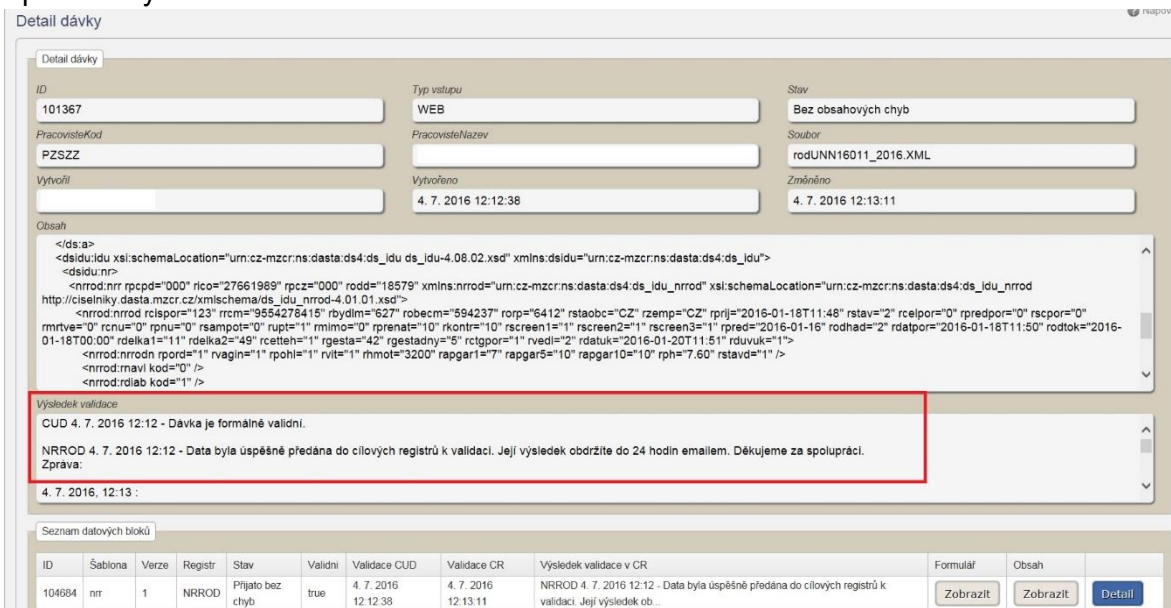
Detail dávky

Nápov

Detail dávky

ID
101367

Typ vstupu
WEB

Stav
Bez obsahových chyb

PracovisteKod
PZSZZ

PracovisteNazev

Soubor
rodUNN16011_2016.XML

Vytvořil

Vytvořeno
4. 7. 2016 12:12:38

Změněno
4. 7. 2016 12:13:11

Obsah
</ds:a>
<dsidu:idu xsi:schemaLocation="urn:cz-mzcr:ns:dasta:ds4:ds_idu ds_idu-4.08.02.xsd" xmlns:dsidu="urn:cz-mzcr:ns:dasta:ds4:ds_idu">
<dsidu:nr>
<nrrod:nrr rpcpd="000" rico="27661989" rpcz="000" rodd="18579" xmlns:nrrod="urn:cz-mzcr:ns:dasta:ds4:ds_idu_nrrod" xsi:schemaLocation="urn:cz-mzcr:ns:dasta:ds4:ds_idu_nrrod http://ciselniky.dasta.mzcr.cz/xmlschema/ds_idu_nrrod-4.01.01.xsd">
<nrrod:nrrod rcispor="123" rrcm="9554278415" rbydlm="627" robecm="594237" rorp="6412" rstaobc="CZ" rzemp="CZ" rprij="2016-01-18T11:48" rstav="2" rcelpor="0" rpredpor="0" rscpor="0" rmrtve="0" rcnu="0" rpnu="0" rsampot="0" rupt="1" rmimo="0" rprenat="10" rkontr="10" rscreen1="1" rscreen2="1" rscreen3="1" rpred="2016-01-16" rodhad="2" rdatpor="2016-01-18T11:50" rodtok="2016-01-18T00:00" rdelka1="11" rdelka2="49" rcetteh="1" rgesta="42" rgestadny="5" rctgpor="1" rvedl="2" rdatuk="2016-01-20T11:51" rduvuk="1">
<nrrod:nrrodn rpord="1" rvagin="1" rpohl="1" rvit="1" rhmot="3200" rapgar1="7" rapgar5="10" rapgar10="10" rph="7.60" rstavd="1" />
<nrrod:rnavl kod="0" />
<nrrod:rdiab kod="1" />

Výsledek validace
CUD 4. 7. 2016 12:12 - Dávka je formálně validní.

NRROD 4. 7. 2016 12:12 - Data byla úspěšně předána do cílových registrů k validaci. Její výsledek obdržíte do 24 hodin emailem. Děkujeme za spolupráci.
Zpráva:

4. 7. 2016, 12:13 :

Seznam datových bloků

| ID | Šablona | Verze | Registr | Stav | Validni | Validace CUD | Validace CR | Výsledek validace v CR | Formulář | Obsah | |
|---|---|---|---|---|---|---|---|---|---|---|---|
| 104684 | nrr | 1 | NRROD | Přijato bez chyb | true | 4. 7. 2016 12:12:38 | 4. 7. 2016 12:13:11 | NRROD 4. 7. 2016 12:12 - Data byla úspěšně předána do cílových registrů k validaci. Její výsledek ob... | Zobrazit | Zobrazit | Detail |